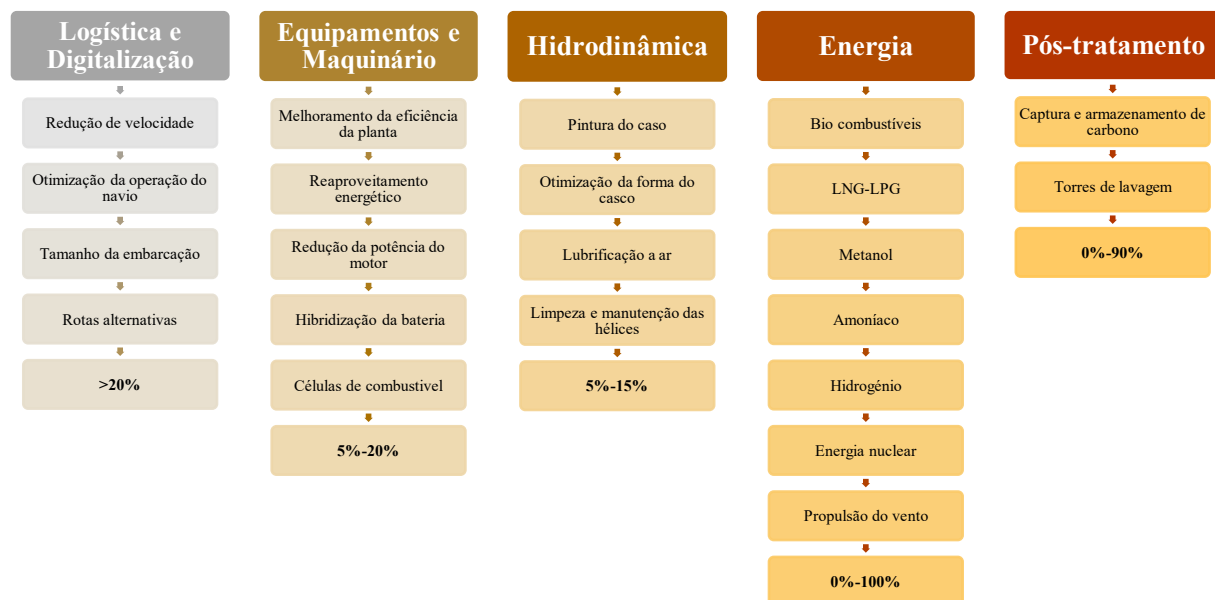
Logística e Digitalização

Redução de velocidade

Otimização da operação do navio

Tamanho da embarcação

Rotas alternativas

>20%

Equipamentos e Maquinário

Melhoramento da eficiência da planta

Reaproveitamento energético

Redução da potência do motor

Hibridização da bateria

Células de combustivel

5%-20%

Hidrodinâmica

Pintura do caso

Otimização da forma do casco

Lubrificação a ar

Limpeza e manutenção das hélices

5%-15%

Energia

Bio combustíveis

LNG-LPG

Metanol

Amoníaco

Hidrogénio

Energia nuclear

Propulsão do vento

0%-100%

Pós-tratamento

Captura e armazenamento de carbono

Torres de lavagem

0%-90%